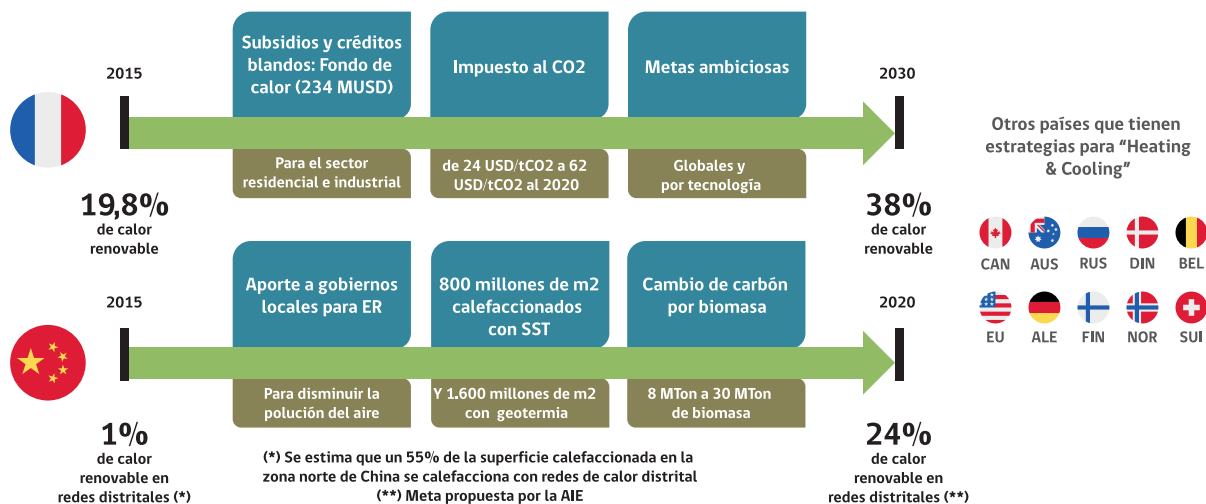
2015

Subsidios y créditos blandos: Fondo de calor (234 MUSD)

Impuesto al CO2

Metas ambiciosas

2030

Para el sector residencial e industrial

de 24 USD/tCO2 a 62 USD/tCO2 al 2020

Globales y por tecnología

19,8%
de calor renovable

38%
de calor renovable

Otros países que tienen estrategias para "Heating & Cooling"

CAN AUS RUS DIN BEL

EU ALE FIN NOR SUI

2015

Aporte a gobiernos locales para ER

800 millones de m2 calefaccionados con SST

Cambio de carbón por biomasa

2020

Para disminuir la polución del aire

Y 1.600 millones de m2 con geotermia

8 MTon a 30 MTon de biomasa

1%
de calor renovable en redes distritales (*)

(*) Se estima que un 55% de la superficie calefaccionada en la zona norte de China se calefacciona con redes de calor distrital
(**) Meta propuesta por la AIE

24%
de calor renovable en redes distritales (**)